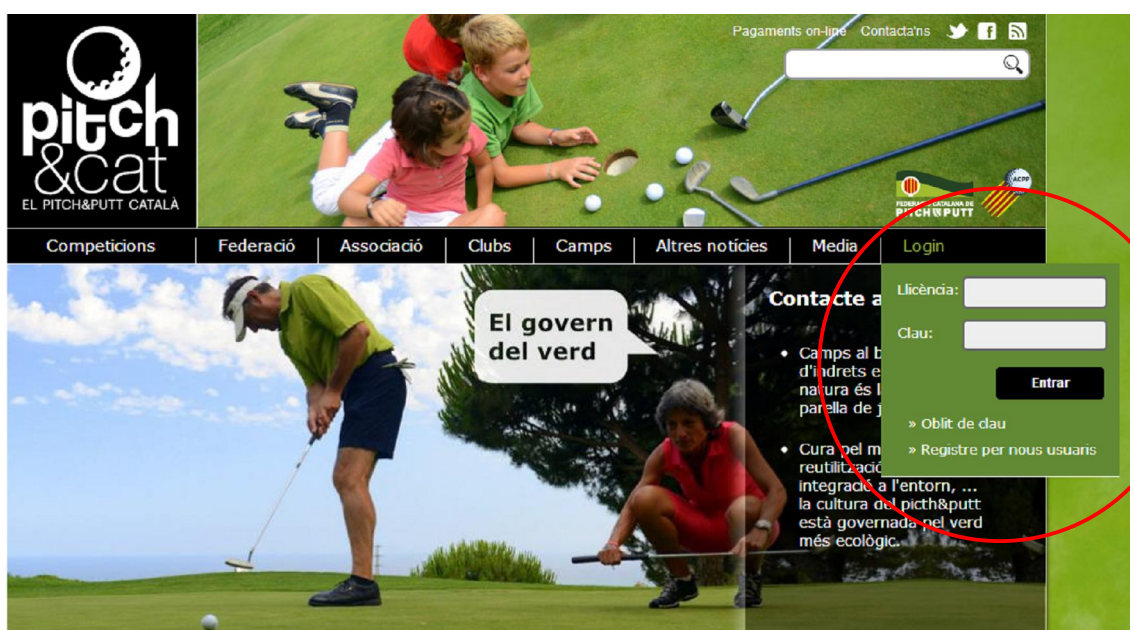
pitch&cat
EL PITCH&PUTT CATALÀ

Pagaments on-line Contacta'ns

FEDERACIÓ CATALANA DE PITCH&PUTT
ACPP

Competicions | Federació | Associació | Clubs | Camps | Altres notícies | Media | Login

El govern del verd

Contacte a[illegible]

• Camps al b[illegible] d'indrets e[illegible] natura és l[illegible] parella de j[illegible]

• Cura pel m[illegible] reutilització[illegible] integració a l'entorn, ... la cultura del picth&putt està governada pel verd més ecològic.

Llicència:
Clau:
Entrar
» Oblit de clau
» Registre per nous usuaris